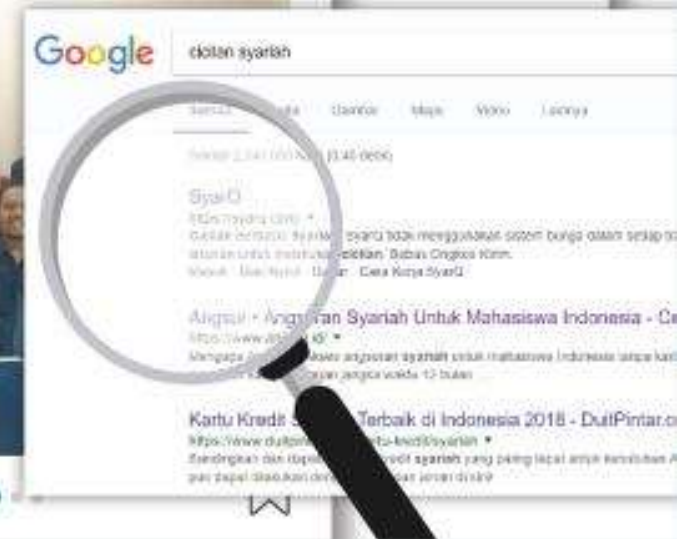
Google cicilan syariah

Semua Berita Gambar Maps Video Lainnya

Sekitar 2.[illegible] hasil (0,46 detik)

SyarQ
https://syarq.com
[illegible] syariah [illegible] syariat tidak menggunakan sistem bunga dalam setiap to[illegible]
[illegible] untuk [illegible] cicilan Bebas Ongkos Kirim.
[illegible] · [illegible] · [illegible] · Cara Kerja SyarQ

Angsur · Angsuran Syariah Untuk Mahasiswa Indonesia - C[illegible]
https://www.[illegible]
Mengapa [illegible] angsuran syariah untuk mahasiswa Indonesia tanpa kar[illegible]
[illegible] jangka waktu 12 bulan

Kartu Kredit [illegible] Terbaik di Indonesia 2018 - DuitPintar.c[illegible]
https://www.duitpi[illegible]tu-kredit/syariah
Bandingkan dan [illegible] kredit syariah yang paling tepat untuk kebutuhan A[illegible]
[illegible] dapat dilakukan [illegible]